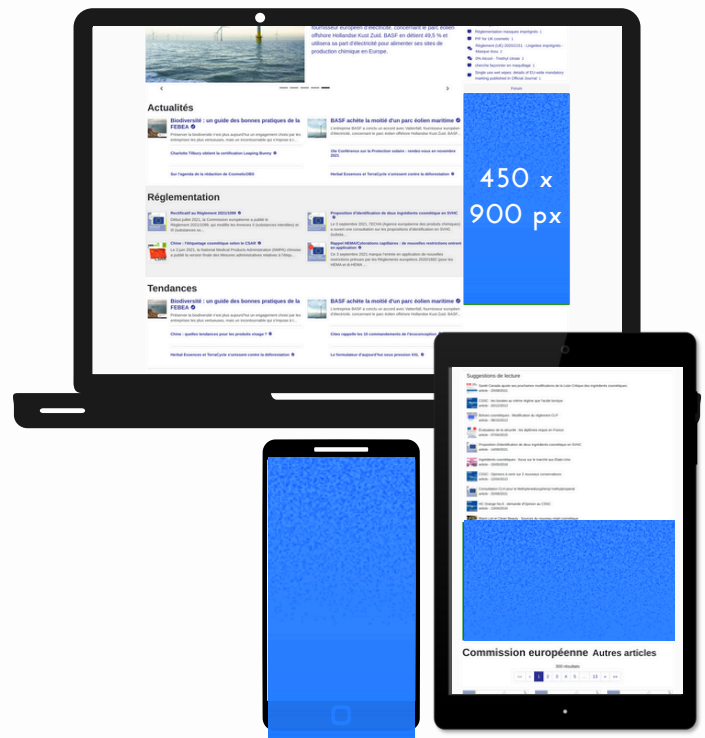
fournisseur européen d'électricité, concernant le parc éolien offshore Hollandse Kust Zuid. BASF en détient 49,5 % et utilisera sa part d'électricité pour alimenter ses sites de production chimique en Europe.

Réglementation marques imprégnés
PIF for UK cosmetics
Règlement (UE) 2020/2151 - Lingettes imprégnées - Marquage étiqu
Info-lecture - Tradityé rédale
Directive figuration en maquillage
Single use wet wipes: details of EU wide mandatory marking published in Official Journal

Forum

450 x 900 px

Actualités

Biodiversité : un guide des bonnes pratiques de la FEBEA

BASF achète la moitié d'un parc éolien maritime

Charlotte Tilbury obtient la certification Leaping Bunny

Sur l'agenda de la rédaction de CosmeticOBS

Herbal Essences et TerraCycle s'unissent contre la déforestation

Réglementation

Rectificatif au Règlement 2021/1099

Proposition d'identification de deux ingrédients cosmétique en SVHC

Chine : l'étiquetage cosmétique selon le CSAR

Rappel HEMA/Calendriers capillaires : de nouvelles restrictions entrent en application

Tendances

Biodiversité : un guide des bonnes pratiques de la FEBEA

BASF achète la moitié d'un parc éolien maritime

Chine : quelles tendances pour les produits visage ?

Cites rappelle les 10 commandements de l'écoconception

Herbal Essences et TerraCycle s'unissent contre la déforestation

Le formulateur d'aujourd'hui sous pression IOL

Suggestions de lecture

Commission européenne Autres articles

« ‹ 1 2 3 4 5 … 11 › »